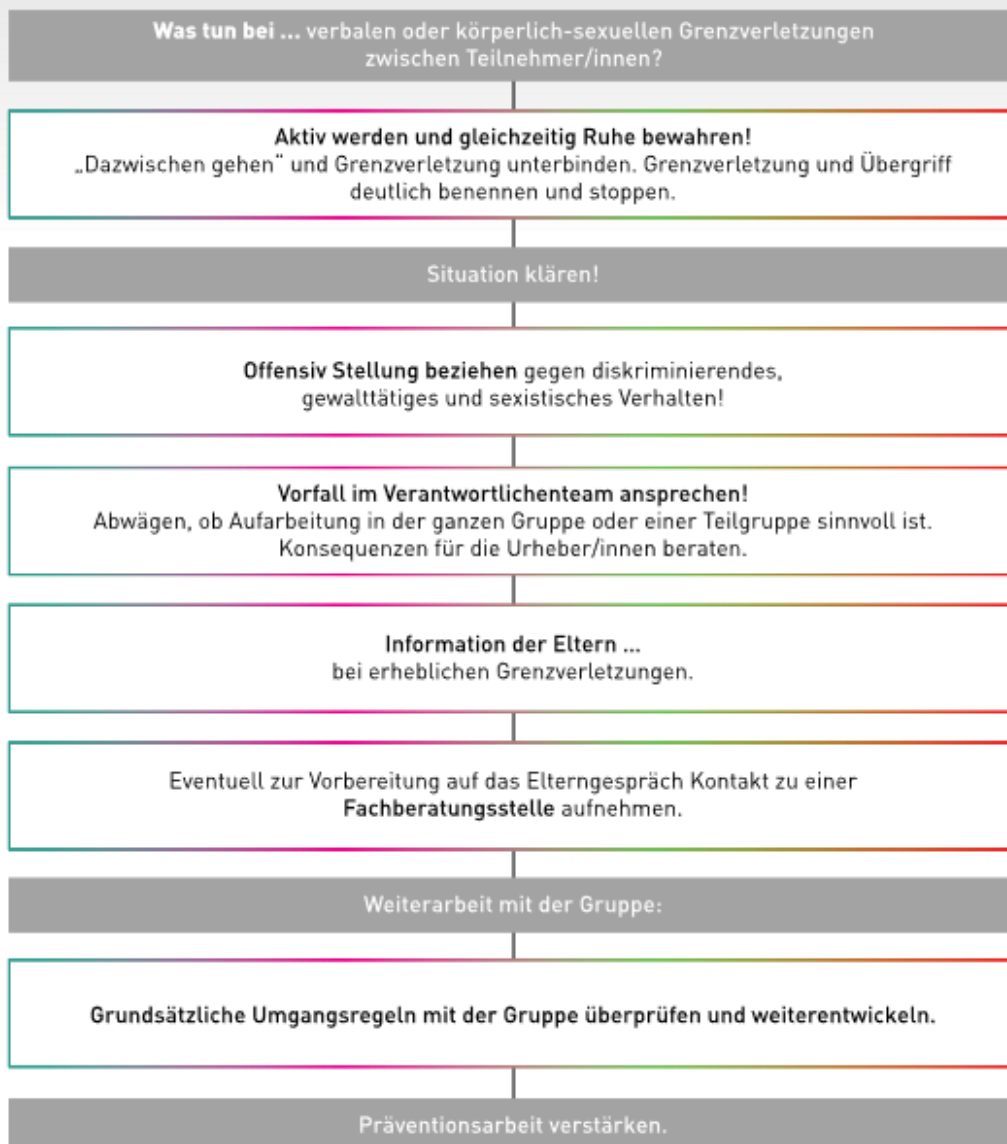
Was tun bei ... verbalen oder körperlich-sexuellen Grenzverletzungen zwischen Teilnehmer/innen?

Aktiv werden und gleichzeitig Ruhe bewahren!
„Dazwischen gehen" und Grenzverletzung unterbinden. Grenzverletzung und Übergriff deutlich benennen und stoppen.

Situation klären!

Offensiv Stellung beziehen gegen diskriminierendes, gewalttätiges und sexistisches Verhalten!

Vorfall im Verantwortlichenteam ansprechen!
Abwägen, ob Aufarbeitung in der ganzen Gruppe oder einer Teilgruppe sinnvoll ist. Konsequenzen für die Urheber/innen beraten.

Information der Eltern ...
bei erheblichen Grenzverletzungen.

Eventuell zur Vorbereitung auf das Elterngespräch Kontakt zu einer Fachberatungsstelle aufnehmen.

Weiterarbeit mit der Gruppe:

Grundsätzliche Umgangsregeln mit der Gruppe überprüfen und weiterentwickeln.

Präventionsarbeit verstärken.